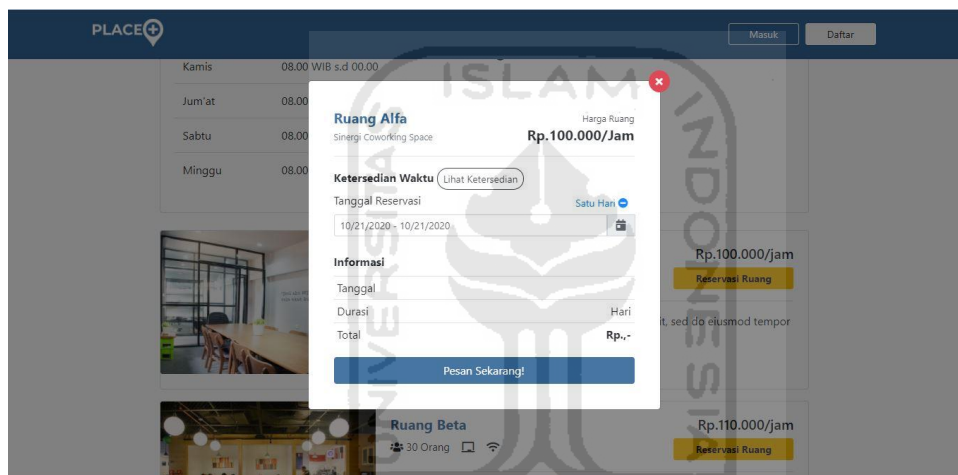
PLACE

Masuk Daftar

Kamis 08.00 WIB s.d 00.00

Jum'at 08.00

Sabtu 08.00

Minggu 08.00

Ruang Alfa
Sinergi Coworking Space

Harga Ruang
Rp.100.000/Jam

Ketersedian Waktu Lihat Ketersedian

Tanggal Reservasi

Satu Hari

10/21/2020 - 10/21/2020

Informasi

Tanggal

Durasi Hari

Total Rp.,-

Pesan Sekarang!

Rp.100.000/jam
Reservasi Ruang

it, sed do eiusmod tempor

Ruang Beta
30 Orang

Rp.110.000/jam
Reservasi Ruang

ISLAM INDONESIA